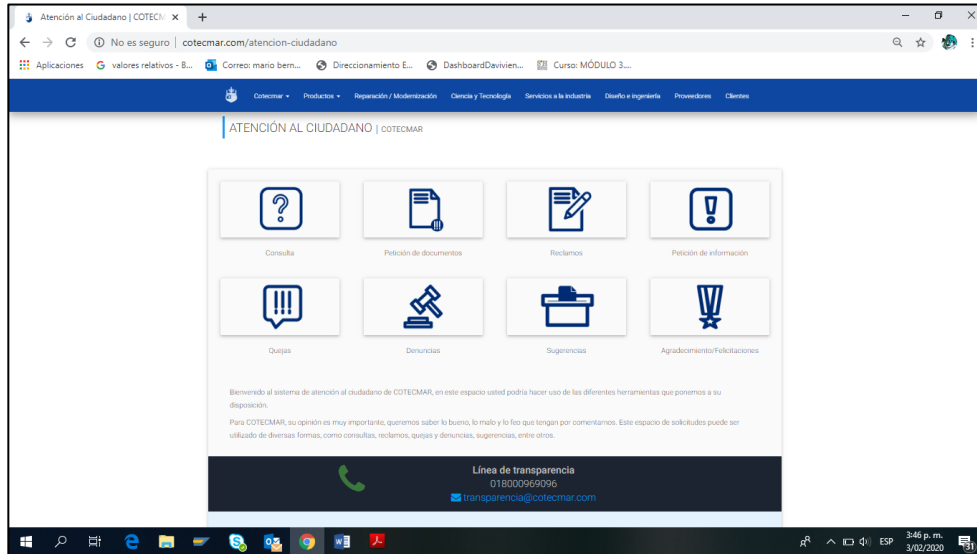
Atención al Ciudadano | COTECM ×

+

No es seguro | cotecmar.com/atencion-ciudadano

Aplicaciones  valores relativos - B...  Correo: mario bern...  Direccionamiento E...  DashboardDavivien...  Curso: MÓDULO 3....

Cotecmar ▾  Productos ▾  Reparación / Modernización  Ciencia y Tecnología  Servicios a la industria  Diseño e ingeniería  Proveedores  Clientes

ATENCIÓN AL CIUDADANO | COTECMAR

Consulta

Petición de documentos

Reclamos

Petición de información

Quejas

Denuncias

Sugerencias

Agradecimiento/Felicitaciones

Bienvenido al sistema de atención al ciudadano de COTECMAR, en este espacio usted podría hacer uso de las diferentes herramientas que ponemos a su disposición.

Para COTECMAR, su opinión es muy importante, queremos saber lo bueno, lo malo y lo feo que tengan por comentarnos. Este espacio de solicitudes puede ser utilizado de diversas formas, como consultas, reclamos, quejas y denuncias, sugerencias, entre otros.

Línea de transparencia
018000969096
transparencia@cotecmar.com

ESP  3:46 p. m.  3/02/2020